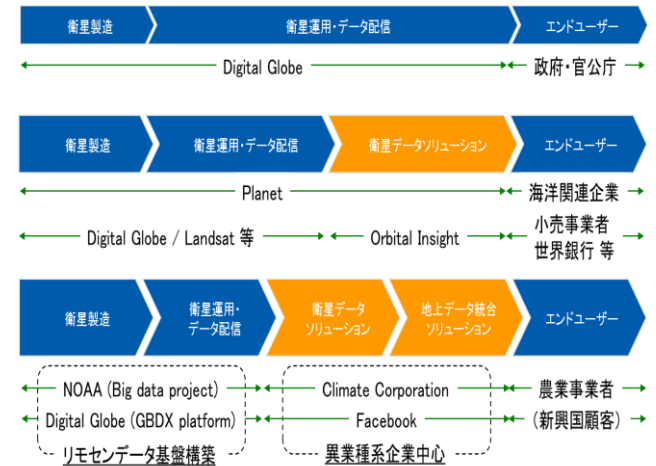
衛星製造

衛星運用・データ配信

エンドユーザー

Digital Globe

政府・官公庁

衛星製造

衛星運用・データ配信

衛星データソリューション

エンドユーザー

Planet

海洋関連企業

Digital Globe / Landsat 等

Orbital Insight

小売事業者
世界銀行 等

衛星製造

衛星運用・データ配信

衛星データソリューション

地上データ統合ソリューション

エンドユーザー

NOAA (Big data project)

Climate Corporation

農業事業者

Digital Globe (GBDX platform)

Facebook

(新興国顧客)

リモセンデータ基盤構築

異業種系企業中心